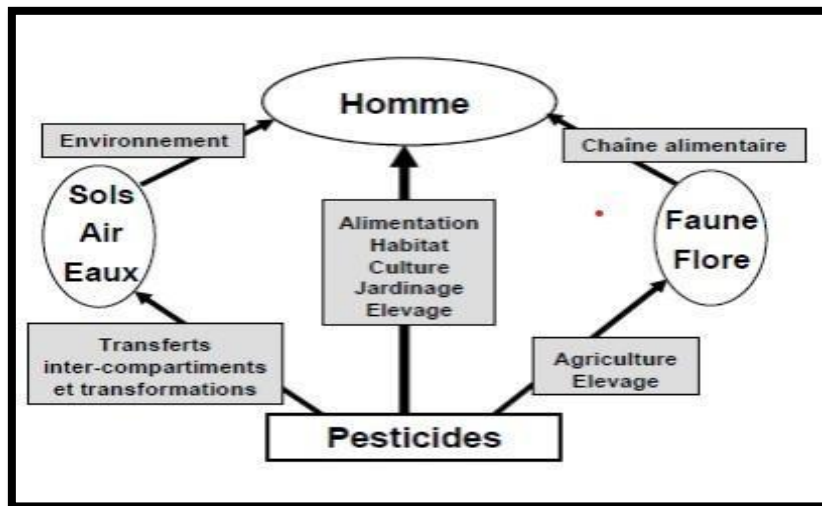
Homme

Environnement

Chaîne alimentaire

Sols
Air
Eaux

Alimentation
Habitat
Culture
Jardinage
Elevage

Faune
Flore

Transferts
inter-compartiments
et transformations

Agriculture
Elevage

Pesticides